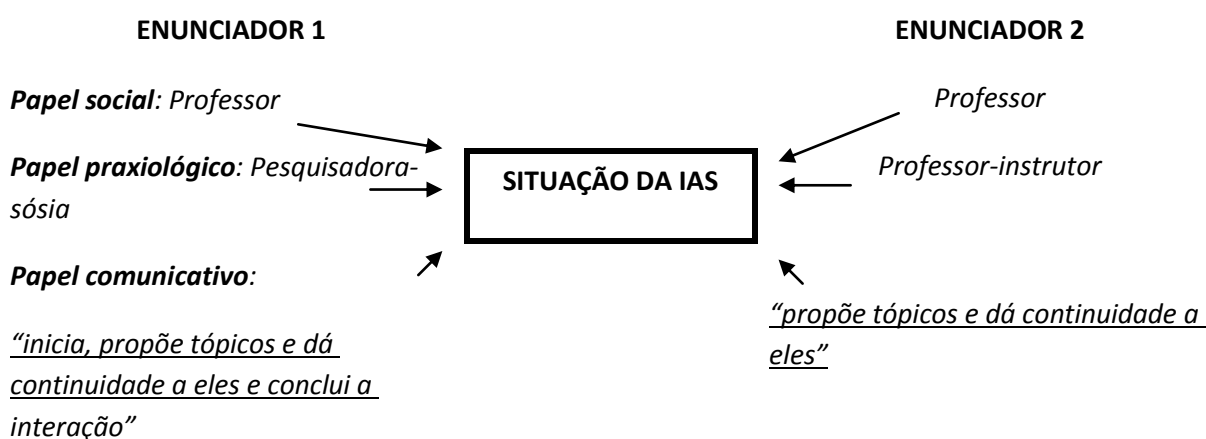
ENUNCIADOR 1

ENUNCIADOR 2

Papel social: Professor

Papel praxiológico: Pesquisadora-sósia

Papel comunicativo:

"inicia, propõe tópicos e dá continuidade a eles e conclui a interação"

SITUAÇÃO DA IAS

Professor

Professor-instrutor

"propõe tópicos e dá continuidade a eles"